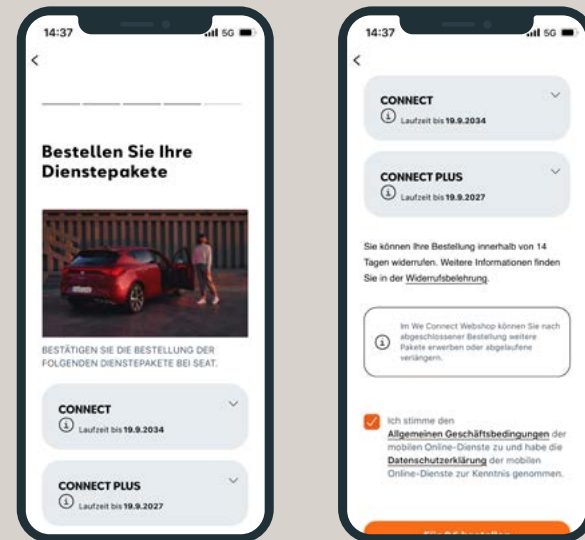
14:37 5G

<

Bestellen Sie Ihre Dienstepakete

BESTÄTIGEN SIE DIE BESTELLUNG DER FOLGENDEN DIENSTEPAKETE BEI SEAT.

CONNECT
Laufzeit bis 19.9.2034

CONNECT PLUS
Laufzeit bis 19.9.2027

14:37 5G

<

CONNECT
Laufzeit bis 19.9.2034

CONNECT PLUS
Laufzeit bis 19.9.2027

Sie können Ihre Bestellung innerhalb von 14 Tagen widerrufen. Weitere Informationen finden Sie in der Widerrufsbelehrung.

Im We Connect Webshop können Sie nach abgeschlossener Bestellung weitere Pakete erwerben oder abgelaufene verlängern.

Ich stimme den Allgemeinen Geschäftsbedingungen der mobilen Online-Dienste zu und habe die Datenschutzerklärung der mobilen Online-Dienste zur Kenntnis genommen.

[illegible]